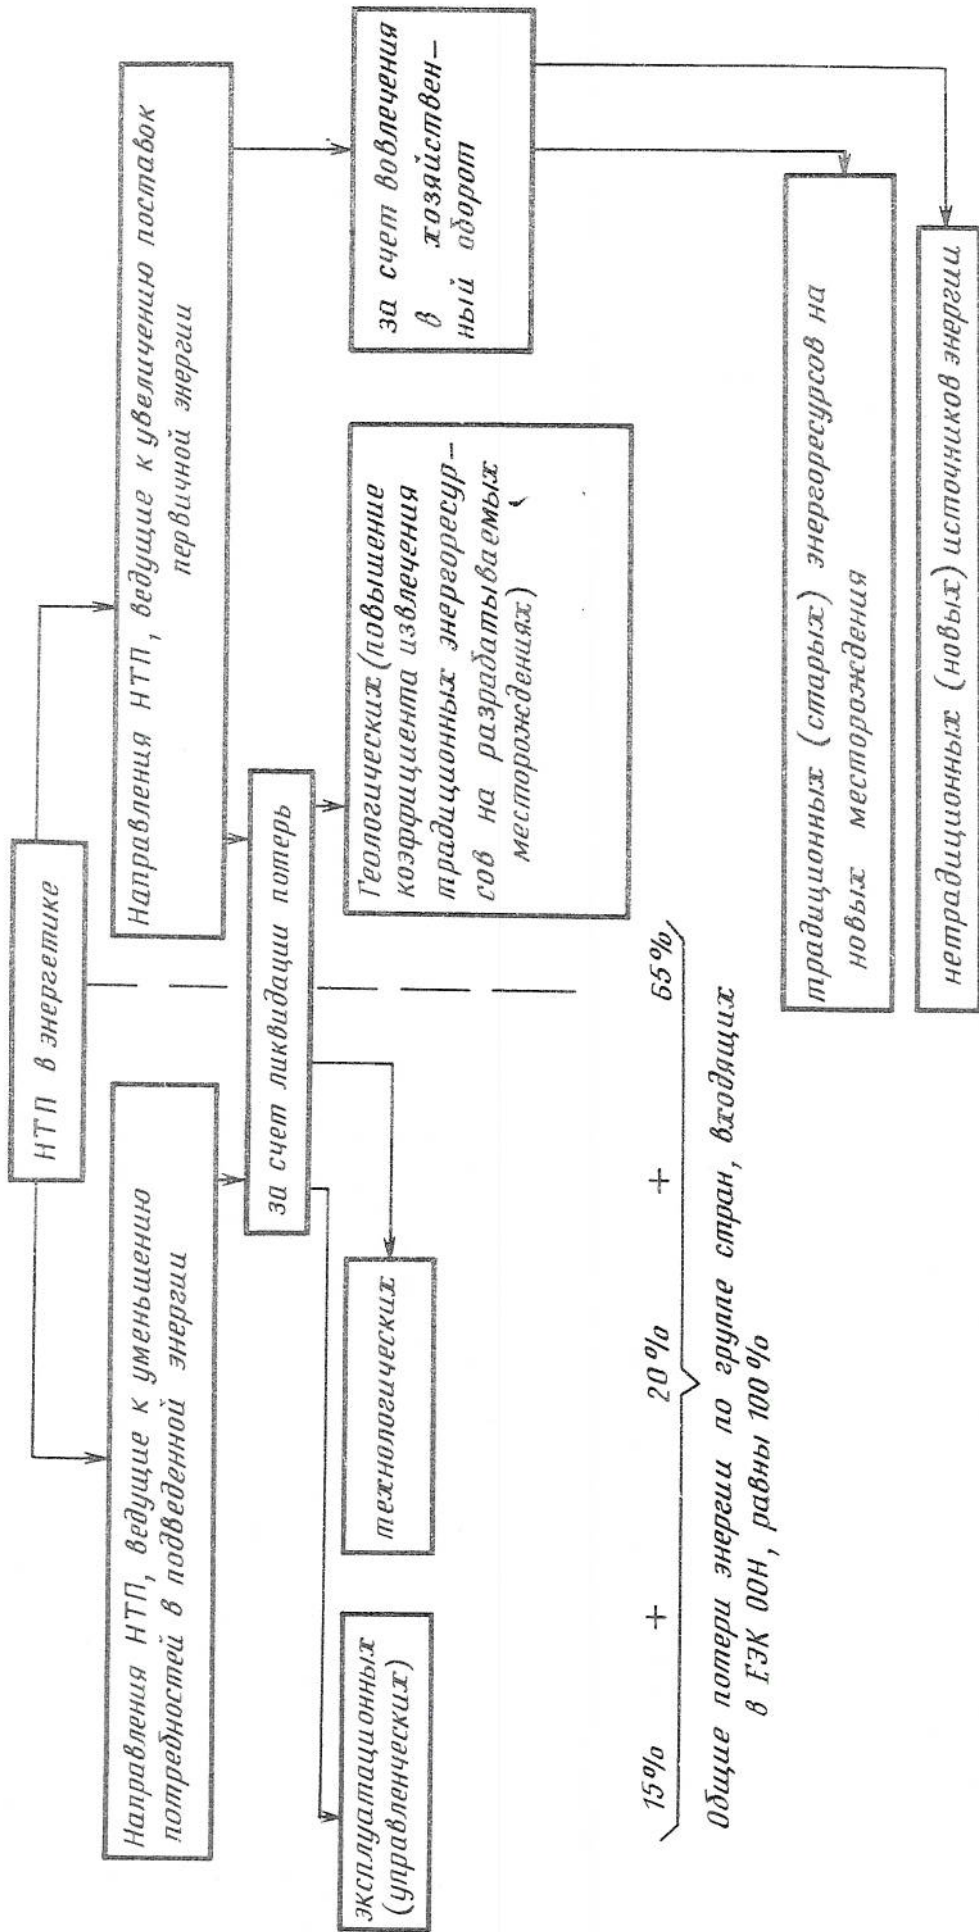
НТП в энергетике

Направления НТП, ведущие к уменьшению потребностей в подведенной энергии

Направления НТП, ведущие к увеличению поставок первичной энергии

за счет ликвидации потерь

эксплуатационных (управленческих)

технологических

Геологических (повышение коэффициента извлечения традиционных энергоресурсов на разрабатываемых месторождениях)

за счет вовлечения в хозяйственный оборот

традиционных (старых) энергоресурсов на новых месторождения

нетрадиционных (новых) источников энергии

15% + 20% + 65%

Общие потери энергии по группе стран, входящих в ЕЭК ООН, равны 100%